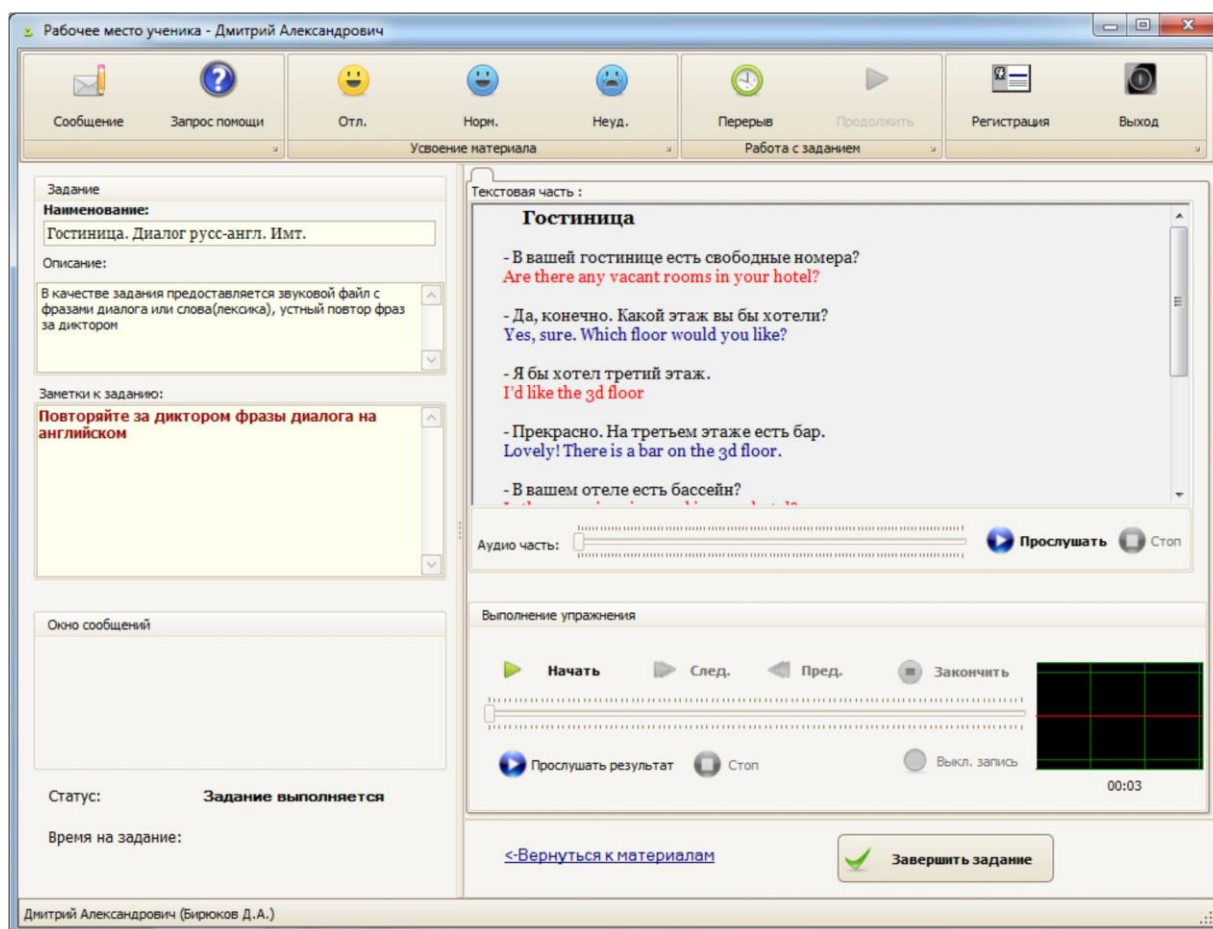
Рабочее место ученика - Дмитрий Александрович

Сообщение
Запрос помощи
Отл.
Норм.
Неуд.
Усвоение материала
Перерыв
Продолжить
Работа с заданием
Регистрация
Выход

Задание
Наименование:
Гостиница. Диалог русс-англ. Имт.
Описание:
В качестве задания предоставляется звуковой файл с фразами диалога или слова(лексика), устный повтор фраз за диктором

Заметки к заданию:
Повторяйте за диктором фразы диалога на английском

Окно сообщений

Статус: Задание выполняется

Время на задание:

Текстовая часть :

Гостиница

- В вашей гостинице есть свободные номера?
Are there any vacant rooms in your hotel?

- Да, конечно. Какой этаж вы бы хотели?
Yes, sure. Which floor would you like?

- Я бы хотел третий этаж.
I'd like the 3d floor

- Прекрасно. На третьем этаже есть бар.
Lovely! There is a bar on the 3d floor.

- В вашем отеле есть бассейн?
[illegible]

Аудио часть:
Прослушать
Стоп

Выполнение упражнения
Начать
След.
Пред.
Закончить
Прослушать результат
Стоп
Выкл. запись
00:03

<-Вернуться к материалам
Завершить задание

Дмитрий Александрович (Бирюков Д.А.)